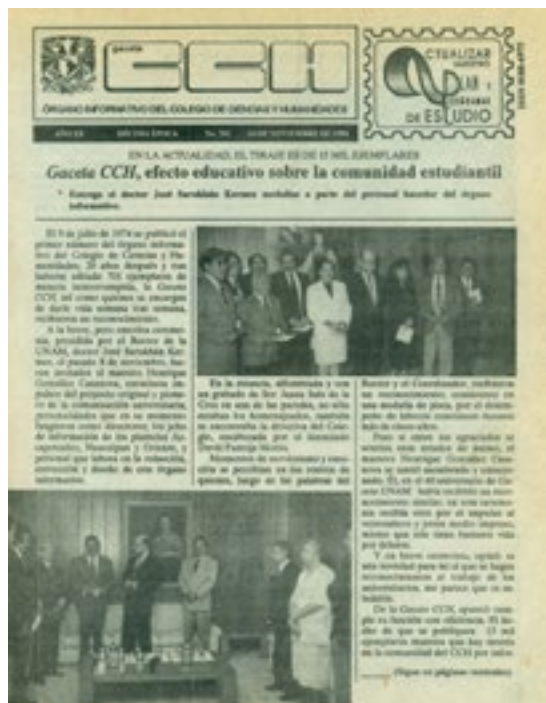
gaceta CCH

ÓRGANO INFORMATIVO DEL COLEGIO DE CIENCIAS Y HUMANIDADES

ACTUALIZAR NUESTRO PLAN Y PROGRAMAS DE ESTUDIO

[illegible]

AÑO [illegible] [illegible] ÉPOCA No. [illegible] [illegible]

EN LA ACTUALIDAD, EL TIRAJE ES DE 15 MIL EJEMPLARES

Gaceta CCH, efecto educativo sobre la comunidad estudiantil

* Entrega el doctor José Sarukhán Kermez medallas a parte del personal fundador del órgano informativo.

El 9 de julio de 1974 se publicó el primer número del órgano informativo del Colegio de Ciencias y Humanidades. 20 años después y tras haber editado 700 ejemplares de manera ininterrumpida, la Gaceta CCH, así como quienes se encargan de darle vida semana tras semana, recibieron un reconocimiento.

A la breve, pero emotiva ceremonia, presidida por el Rector de la UNAM, doctor José Sarukhán Kermez, el pasado 8 de noviembre, fueron invitados el maestro Henrique González Casanova, creador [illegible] del proyecto original y promotor de la comunicación universitaria, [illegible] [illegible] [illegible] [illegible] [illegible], los jefes de información de los planteles Azcapotzalco, Naucalpan y Oriente, y personal que labora en la redacción, corrección y diseño de este órgano informativo.

En la ceremonia, efectuada y con un grabado de Sor Juana Inés de la Cruz en uno de sus paredes, se colocaron los homenajeados, mientras se encontraba la directiva del Colegio, encabezada por el licenciado David Pantoja Morán.

Momentos de movimiento y emoción se percibían en los rostros de quienes, luego de las palabras del

Rector y el Coordinador, recibieron un reconocimiento, consistente en una medalla de plata, por el desempeño de labores sustantivas durante todo de cinco años.

Para el sabor los agraciados se sentían como actores de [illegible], el maestro Henrique González Casanova se sintió asombrado y conmovido. Él, en el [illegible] de Gaceta UNAM, había recibido un reconocimiento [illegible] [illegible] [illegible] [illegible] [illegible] del respaldo y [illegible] medio impreso, mismo que aún tiene bastante vida por delante.

Y sin hacer ceremonia, agregó su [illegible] para él el que se hagan reconocimientos al trabajo de los universitarios, me parece que es un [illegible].

De la Gaceta CCH, apuntó cumple su función con eficiencia. El hecho de que se publiquen 15 mil ejemplares muestra que hay interés en la comunidad del CCH por estar

(Sigue en páginas centrales)